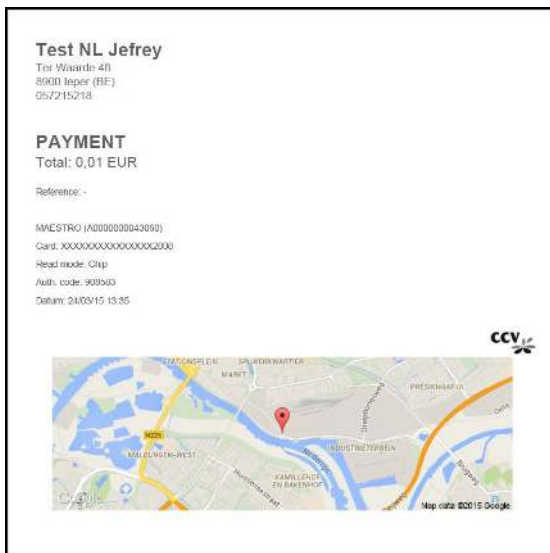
Test NL Jefrey
Ter Waarde 48
8900 Ieper (BE)
057215218

PAYMENT
Total: 0,01 EUR

Reference: -

MAESTRO (A0000000043060)
Card: XXXXXXXXXXXXXXX2008
Read mode: Chip
Auth. code: 909583
Datum: 24/03/15 13:35

CCV

STATIONSPLEIN
SPOORWEGKWARTIER
MARKT
PRESIKHAAF III
N225
MALBURGEN-WEST
INDUSTRIETERREIN
KAMILLENDE EN BAKENHOF
Google
Map data ©2015 Google